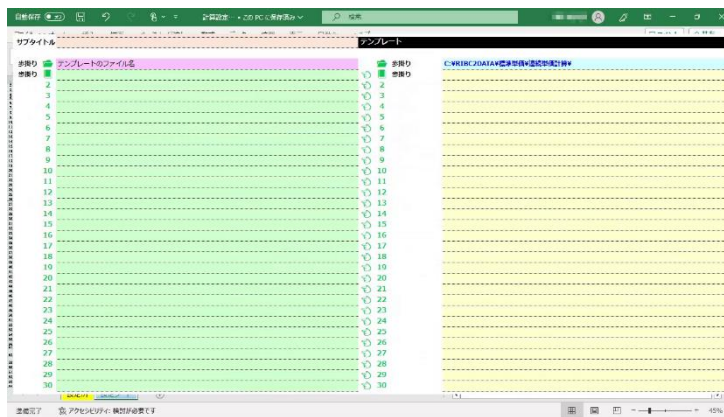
自動保存 オフ

計算設定 • この PC に保存済み

検索

サブタイトル

テンプレート

歩掛り

歩掛り

テンプレートのファイル名

歩掛り

歩掛り

C:¥RIBC2DATA¥標準歩掛¥建築数量積算¥

2
3
4
5
6
7
8
9
10
11
12
13
14
15
16
17
18
19
20
21
22
23
24
25
26
27
28
29
30

2
3
4
5
6
7
8
9
10
11
12
13
14
15
16
17
18
19
20
21
22
23
24
25
26
27
28
29
30

準備完了

アクセシビリティ: 検討が必要です

45%